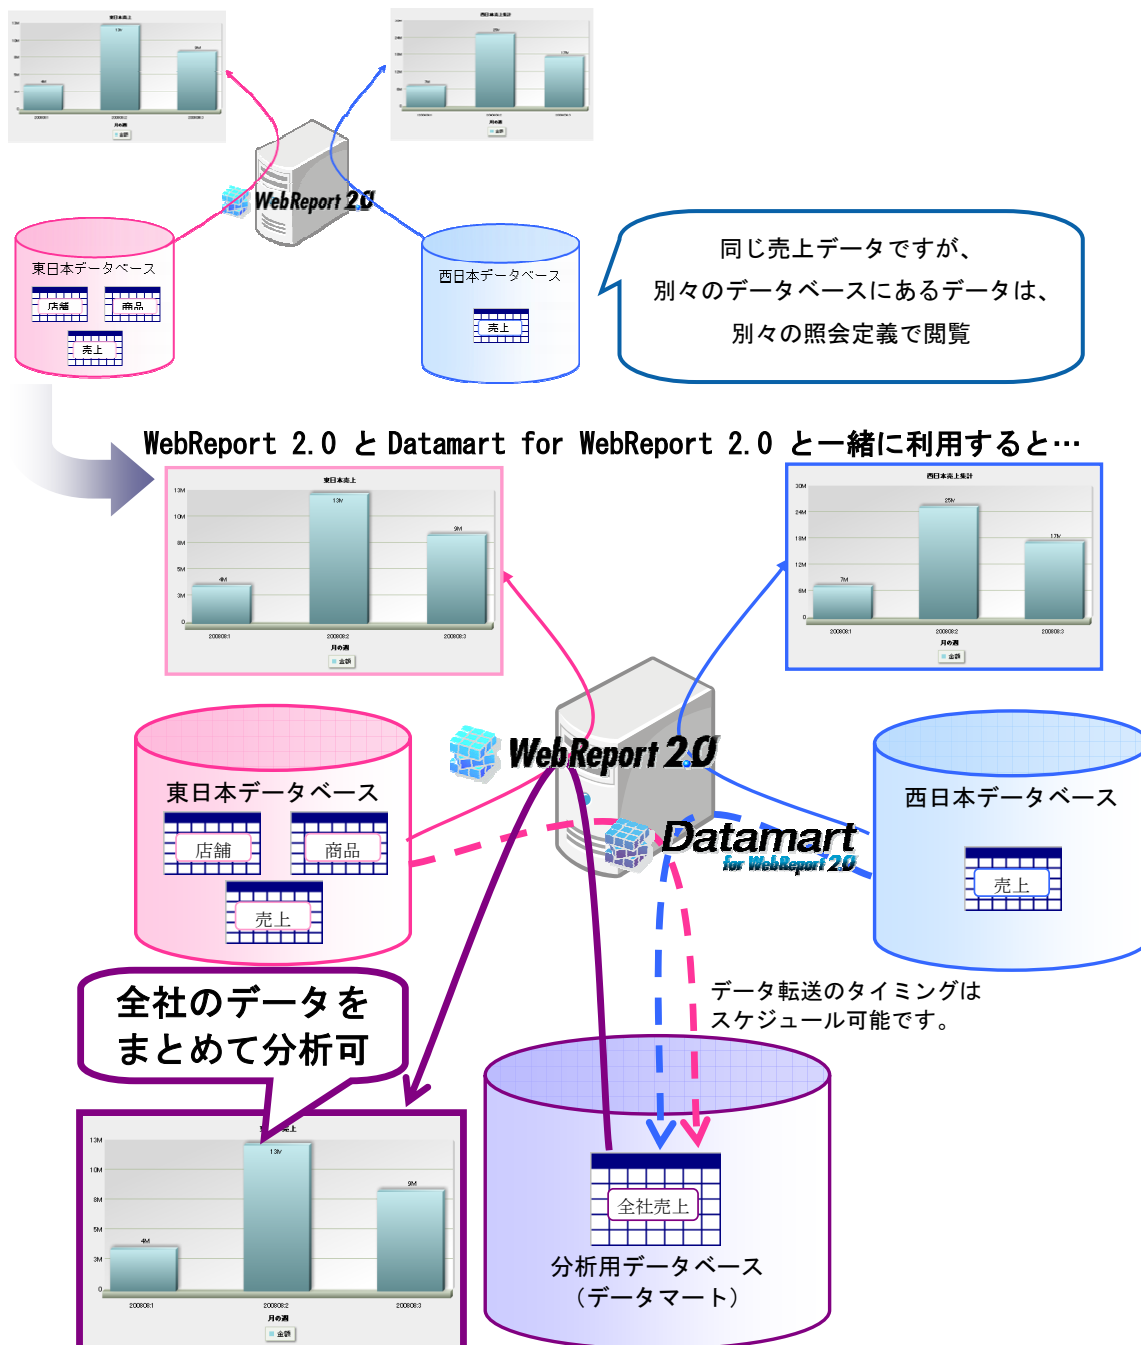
東日本売上

13M
10M
8M
5M
3M
0

4M
13M
9M

2008年1
2008年2
2008年3
月の週
金額

西日本売上集計

7M
25M
17M

WebReport 2.0

東日本データベース
店舗
商品
売上

西日本データベース
売上

同じ売上データですが、
別々のデータベースにあるデータは、
別々の照会定義で閲覧

WebReport 2.0 と Datamart for WebReport 2.0 と一緒に利用すると…

東日本売上

13M
10M
8M
5M
3M
0
4M
13M
9M
2008年1
2008年2
2008年3
月の週
金額

西日本売上集計

30M
24M
18M
12M
6M
0
7M
25M
17M
2008年1
2008年2
2008年3
月の週
金額

WebReport 2.0

Datamart for WebReport 2.0

東日本データベース
店舗
商品
売上

西日本データベース
売上

全社のデータを
まとめて分析可

データ転送のタイミングは
スケジュール可能です。

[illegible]売上

13M
10M
8M
5M
3M
0
4M
13M
9M
2008年1
2008年2
2008年3
月の週
金額

全社売上
分析用データベース
（データマート）